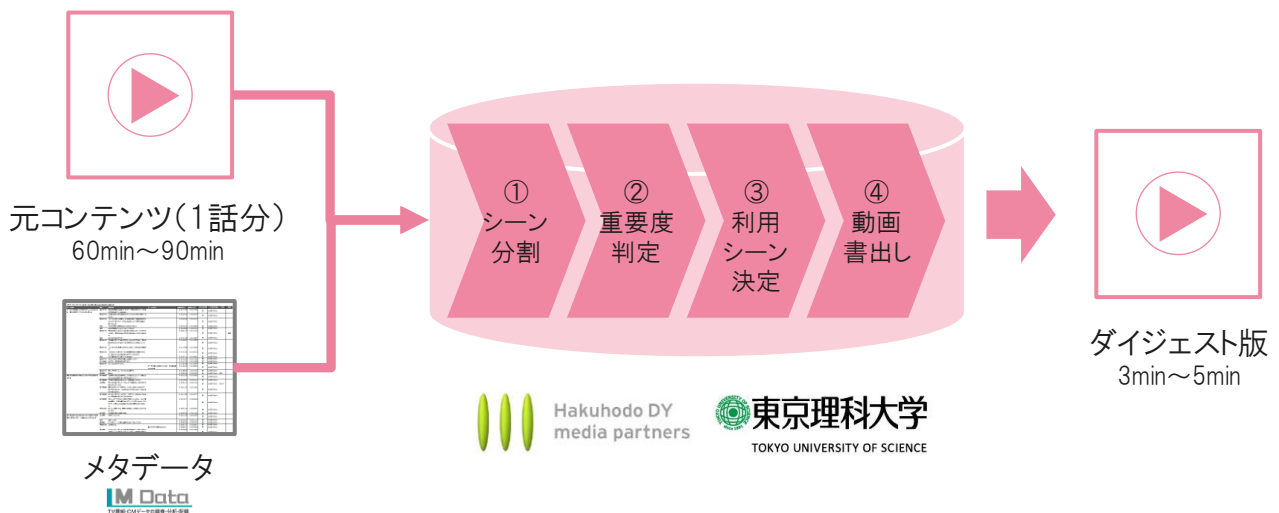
元コンテンツ（1話分）
60min〜90min

メタデータ

M Data

①
シーン
分割

②
重要度
判定

③
利用
シーン
決定

④
動画
書出し

Hakuhodo DY
media partners

東京理科大学
TOKYO UNIVERSITY OF SCIENCE

ダイジェスト版
3min〜5min